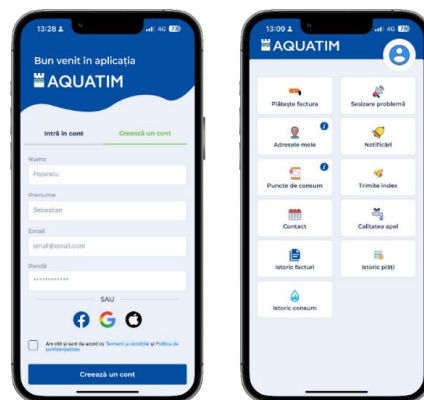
13:28 4G 78

Bun venit în aplicația
AQUATIM

Intră în cont
Creează un cont

Nume
Popescu

Prenume
Sebastian

Email
email@email.com

Parolă
••••••••••••

SAU

Am citit și sunt de acord cu Termeni și condiții și Politica de confidențialitate

Creează un cont

13:09 4G 78
AQUATIM

Plătește factura
Sesizare problemă
Adresele mele
Notificări
Puncte de consum
Trimite index
Contact
Calitatea apei
Istoric facturi
Istoric plăți
Istoric consum